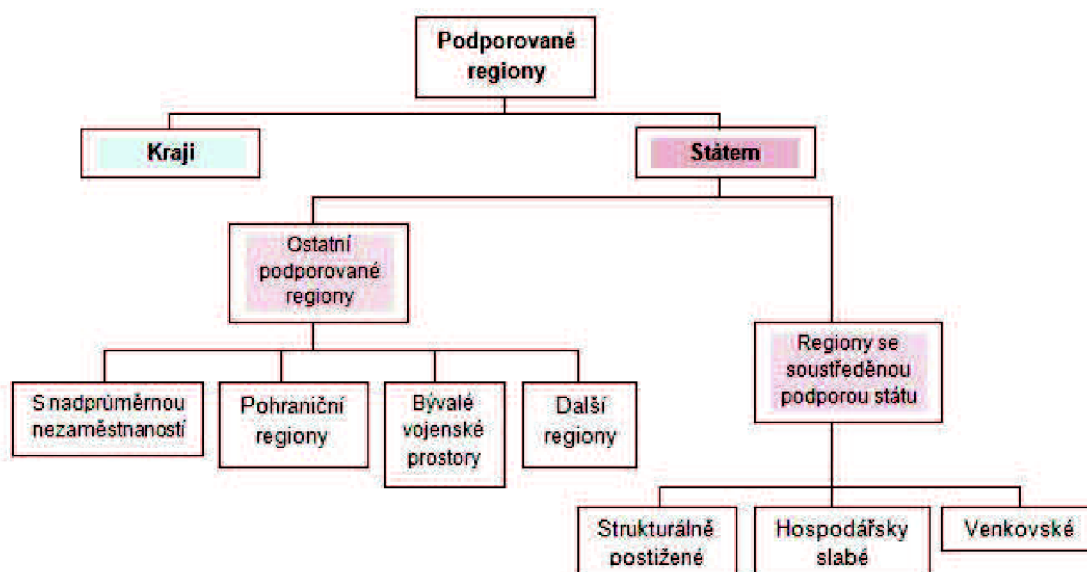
Podporované regiony

Kraji

Státem

Ostatní podporované regiony

Regiony se soustředěnou podporou státu

S nadprůměrnou nezaměstnaností

Pohraniční regiony

Bývalé vojenské prostory

Další regiony

Strukturálně postižené

Hospodářsky slabé

Venkovské